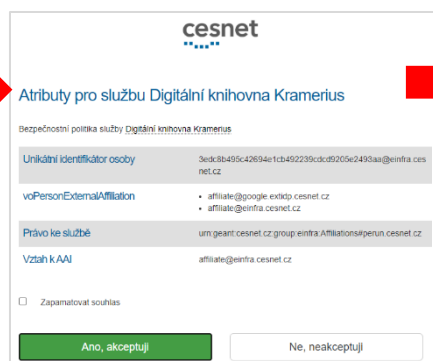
cesnet

Atributy pro službu Digitální knihovna Kramerius

Bezpečnostní politika služby Digitální knihovna Kramerius

| | |
|---|---|
| Unikátní identifikátor osoby | 3edc8b495c42694e1cb492239cdcd9205e2493aa@einfra.cesnet.cz |
| voPersonExternalAffiliation | • affiliate@google.extidp.cesnet.cz<br>• affiliate@einfra.cesnet.cz |
| Právo ke službě | urn:geant:cesnet.cz:group:einfra:Affiliations#perun.cesnet.cz |
| Vztah k AAI | affiliate@einfra.cesnet.cz |

Zapamatovat souhlas

Ano, akceptuji

Ne, neakceptuji